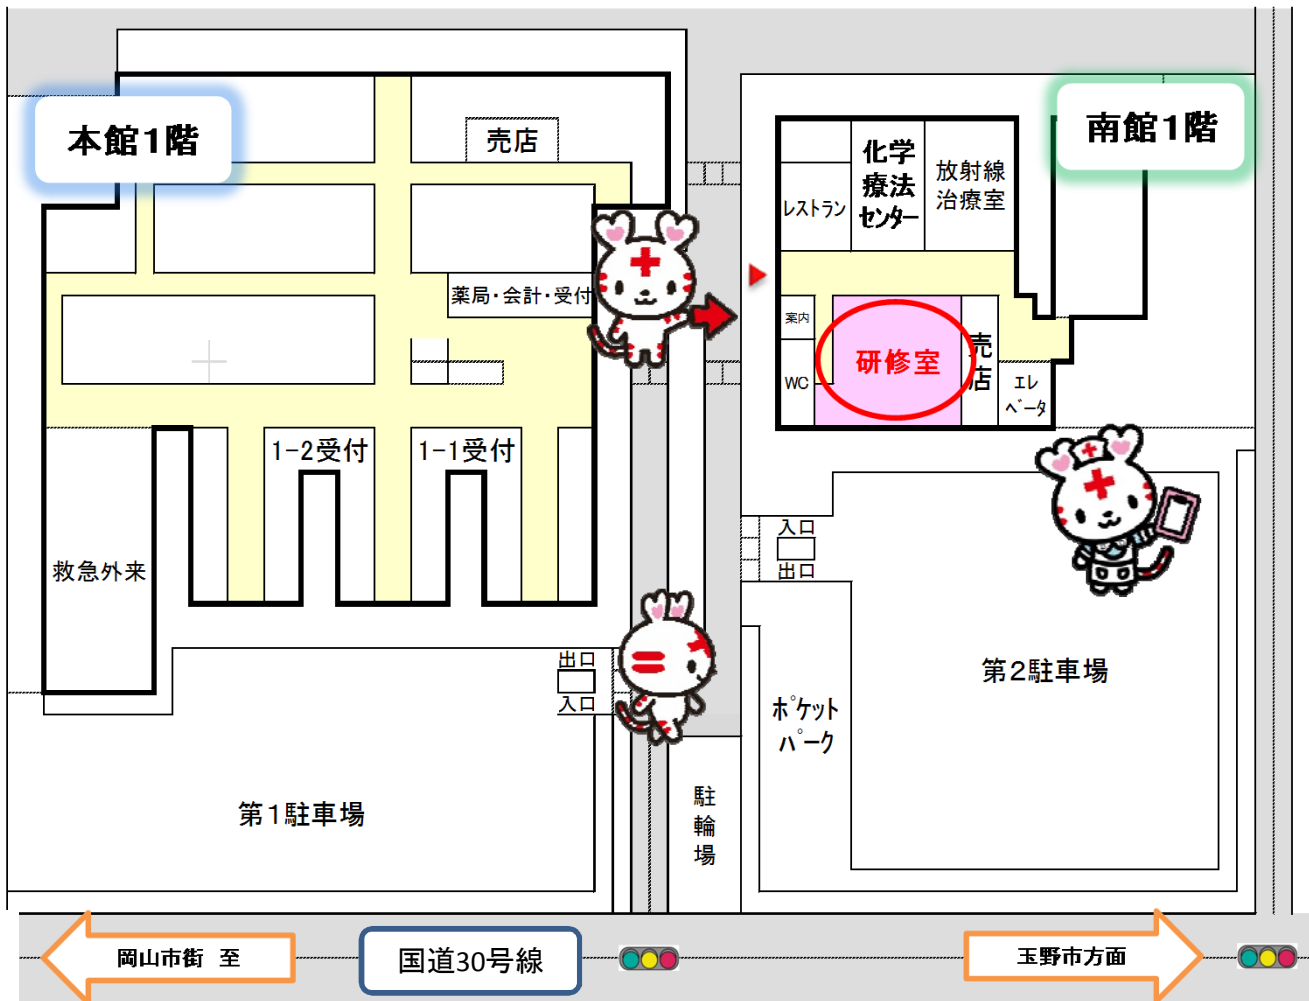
本館1階

売店

薬局・会計・受付

1-2受付

1-1受付

救急外来

出口
入口

第1駐車場

駐輪場

南館1階

レストラン

化学療法センター

放射線治療室

案内

WC

研修室

売店

エレベータ

入口
出口

ポケットパーク

第2駐車場

岡山市街 至

国道30号線

玉野市方面